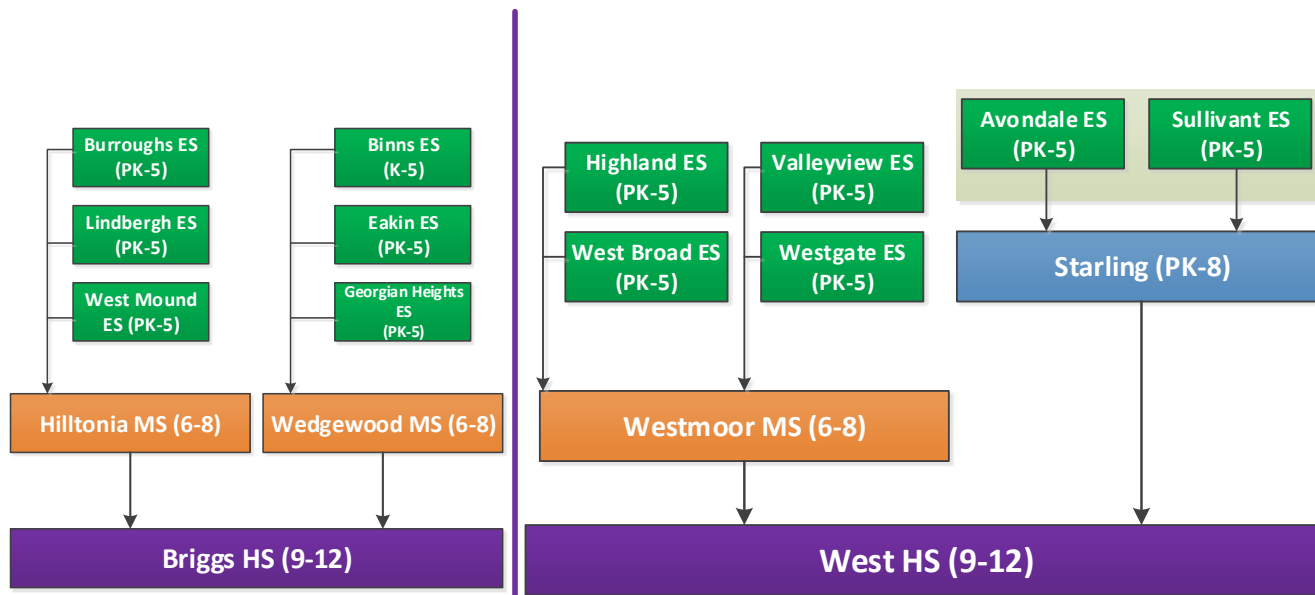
Burroughs ES (PK-5)

Lindbergh ES (PK-5)

West Mound ES (PK-5)

Binns ES (K-5)

Eakin ES (PK-5)

Georgian Heights ES (PK-5)

Hilltonia MS (6-8)

Wedgewood MS (6-8)

Briggs HS (9-12)

Highland ES (PK-5)

West Broad ES (PK-5)

Valleyview ES (PK-5)

Westgate ES (PK-5)

Avondale ES (PK-5)

Sullivant ES (PK-5)

Starling (PK-8)

Westmoor MS (6-8)

West HS (9-12)